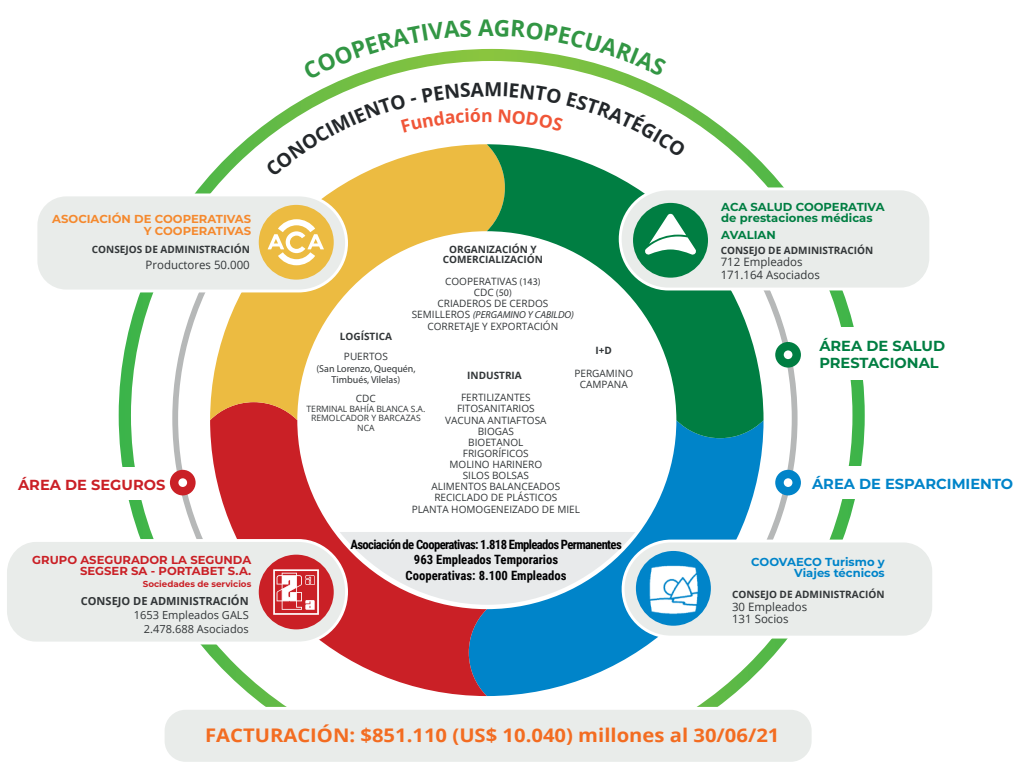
COOPERATIVAS AGROPECUARIAS

CONOCIMIENTO - PENSAMIENTO ESTRATÉGICO

Fundación NODOS

ASOCIACIÓN DE COOPERATIVAS Y COOPERATIVAS
CONSEJOS DE ADMINISTRACIÓN
Productores 50.000

ACA

ACA SALUD COOPERATIVA de prestaciones médicas
AVALIAN
CONSEJO DE ADMINISTRACIÓN
712 Empleados
171.164 Asociados

ÁREA DE SALUD PRESTACIONAL

ORGANIZACIÓN Y COMERCIALIZACIÓN
COOPERATIVAS (143)
CDC (50)
CRIADEROS DE CERDOS
SEMILLEROS (PERGAMINO Y CABILDO)
CORRETAJE Y EXPORTACIÓN

LOGÍSTICA
PUERTOS
(San Lorenzo, Quequén, Timbués, Vilelas)
CDC
TERMINAL BAHÍA BLANCA S.A.
REMOLCADOR Y BARCAZAS
NCA

I+D
PERGAMINO
CAMPANA

INDUSTRIA
FERTILIZANTES
FITOSANITARIOS
VACUNA ANTIAFTOSA
BIOGAS
BIOETANOL
FRIGORÍFICOS
MOLINO HARINERO
SILOS BOLSAS
ALIMENTOS BALANCEADOS
RECICLADO DE PLÁSTICOS
PLANTA HOMOGENEIZADO DE MIEL

ÁREA DE SEGUROS

ÁREA DE ESPARCIMIENTO

Asociación de Cooperativas: 1.818 Empleados Permanentes
963 Empleados Temporarios
Cooperativas: 8.100 Empleados

GRUPO ASEGURADOR LA SEGUNDA SEGSER SA - PORTABET S.A.
Sociedades de servicios
CONSEJO DE ADMINISTRACIÓN
1653 Empleados GALS
2.478.688 Asociados

COOVAECO Turismo y Viajes técnicos
CONSEJO DE ADMINISTRACIÓN
30 Empleados
131 Socios

FACTURACIÓN: $851.110 (US$ 10.040) millones al 30/06/21